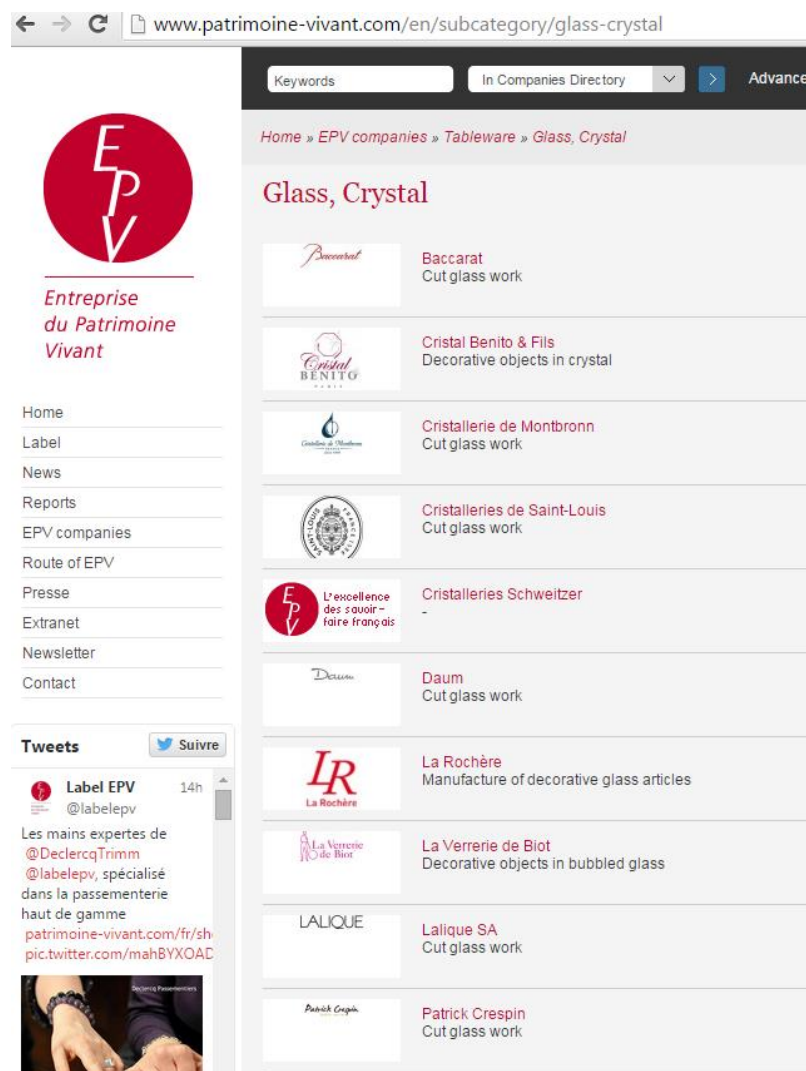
www.patrimoine-vivant.com/en/subcategory/glass-crystal

Keywords
In Companies Directory
Advance

EPV
Entreprise du Patrimoine Vivant

Home
Label
News
Reports
EPV companies
Route of EPV
Presse
Extranet
Newsletter
Contact

Tweets
Suivre

Label EPV
@labelepv
14h
Les mains expertes de @DeclercqTrimm @labelepv, spécialisé dans la passementerie haut de gamme patrimoine-vivant.com/fr/sh pic.twitter.com/mahBYXOAD

Declercq Passementiers

Home » EPV companies » Tableware » Glass, Crystal

Glass, Crystal

Baccarat
Baccarat
Cut glass work

Cristal Benito Paris
Cristal Benito & Fils
Decorative objects in crystal

Cristallerie de Montbronn
Cristallerie de Montbronn
Cut glass work

Saint-Louis France
Cristalleries de Saint-Louis
Cut glass work

EPV L'excellence des savoir-faire français
Cristalleries Schweitzer
-

Daum
Daum
Cut glass work

LR La Rochère
La Rochère
Manufacture of decorative glass articles

La Verrerie de Biot
La Verrerie de Biot
Decorative objects in bubbled glass

LALIQUE
Lalique SA
Cut glass work

Patrick Crespin
Patrick Crespin
Cut glass work